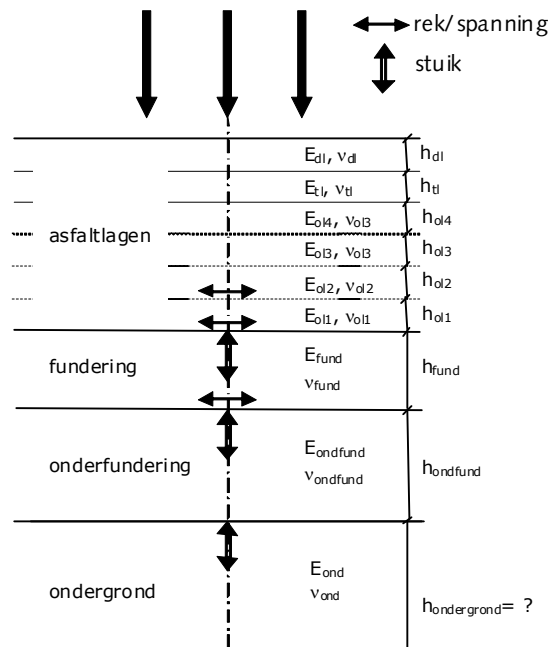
rek/spanning

stuik

$E_{dl}$, $\nu_{dl}$ $h_{dl}$

$E_{tl}$, $\nu_{tl}$ $h_{tl}$

$E_{ol4}$, $\nu_{ol3}$ $h_{ol4}$

asfaltlagen

$E_{ol3}$, $\nu_{ol3}$ $h_{ol3}$

$E_{ol2}$, $\nu_{ol2}$ $h_{ol2}$

$E_{ol1}$, $\nu_{ol1}$ $h_{ol1}$

fundering

$E_{fund}$ $\nu_{fund}$ $h_{fund}$

onderfundering

$E_{ondfund}$ $\nu_{ondfund}$ $h_{ondfund}$

ondergrond

$E_{ond}$ $\nu_{ond}$

$h_{ondergrond}$= ?